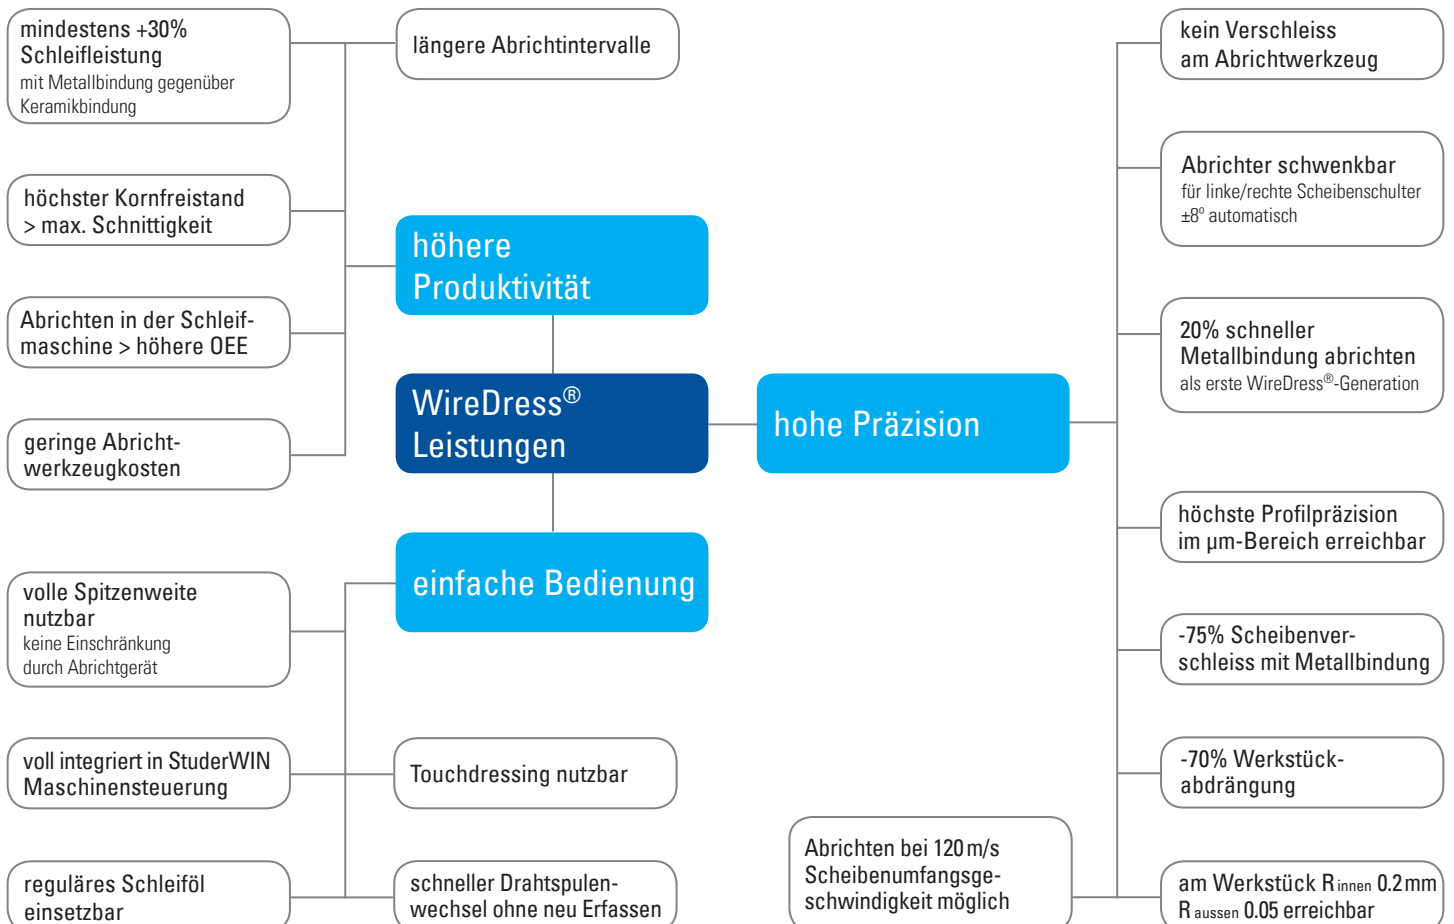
mindestens +30% Schleifleistung
mit Metallbindung gegenüber Keramikbindung

längere Abrichtintervalle

höchster Kornfreistand > max. Schnittigkeit

Abrichten in der Schleifmaschine > höhere OEE

geringe Abrichtwerkzeugkosten

höhere Produktivität

WireDress® Leistungen

einfache Bedienung

hohe Präzision

volle Spitzenweite nutzbar
keine Einschränkung durch Abrichtgerät

voll integriert in StuderWIN Maschinensteuerung

Touchdressing nutzbar

reguläres Schleiföl einsetzbar

schneller Drahtspulenwechsel ohne neu Erfassen

kein Verschleiss am Abrichtwerkzeug

Abrichter schwenkbar
für linke/rechte Scheibenschulter ±8° automatisch

20% schneller Metallbindung abrichten
als erste WireDress®-Generation

höchste Profilpräzision im µm-Bereich erreichbar

-75% Scheibenverschleiss mit Metallbindung

-70% Werkstückabdrängung

Abrichten bei 120 m/s Scheibenumfangsgeschwindigkeit möglich

am Werkstück $R_{innen}$ 0.2 mm $R_{aussen}$ 0.05 erreichbar